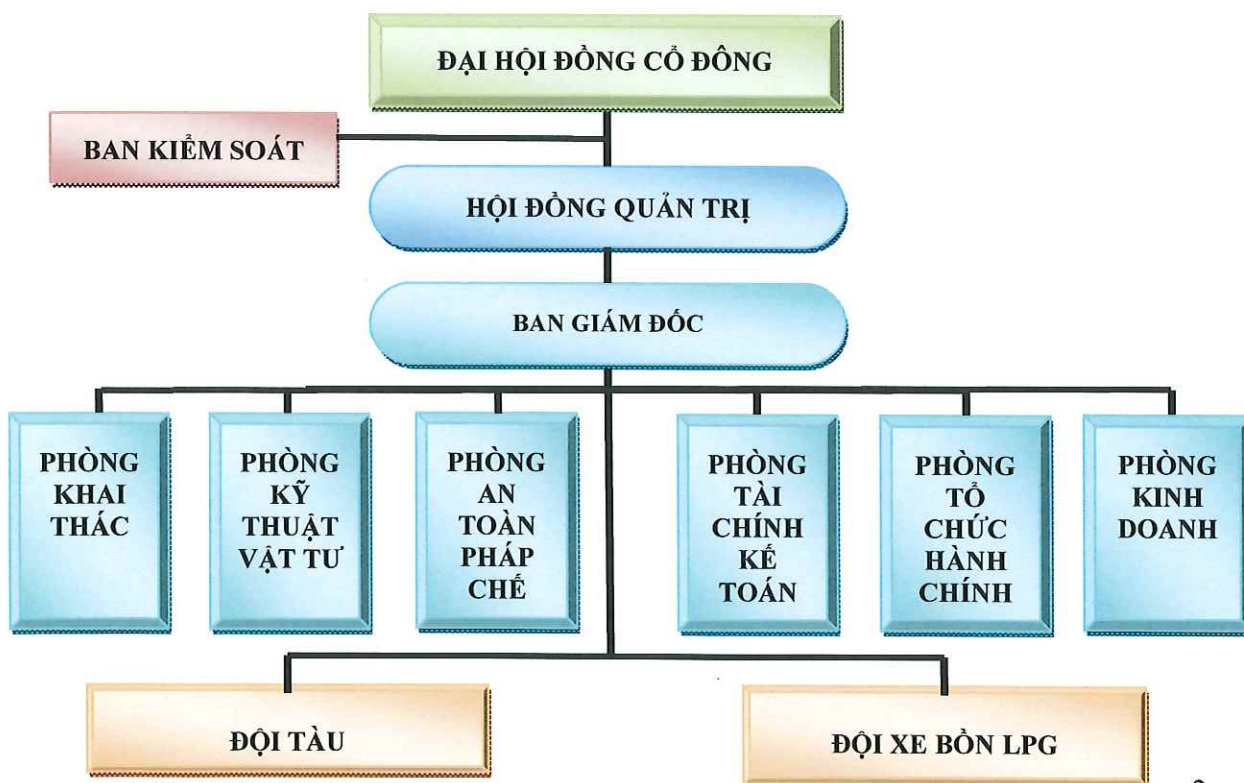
ĐẠI HỘI ĐỒNG CỔ ĐÔNG

BAN KIỂM SOÁT

HỘI ĐỒNG QUẢN TRỊ

BAN GIÁM ĐỐC

PHÒNG KHAI THÁC

PHÒNG KỸ THUẬT VẬT TƯ

PHÒNG AN TOÀN PHÁP CHẾ

PHÒNG TÀI CHÍNH KẾ TOÁN

PHÒNG TỔ CHỨC HÀNH CHÍNH

PHÒNG KINH DOANH

ĐỘI TÀU

ĐỘI XE BỒN LPG